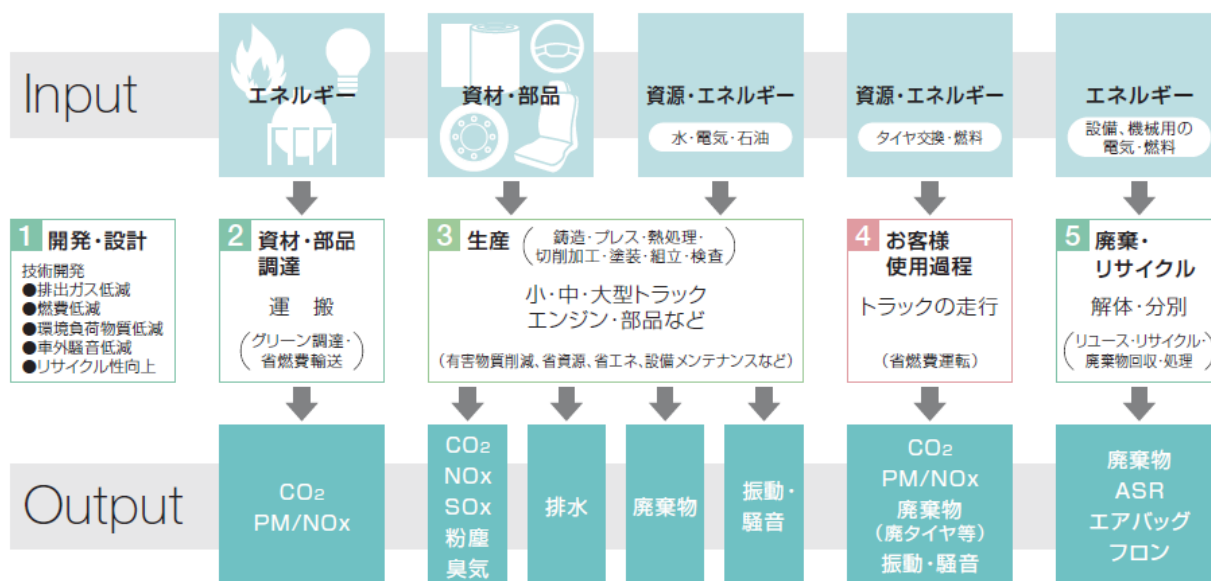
Input

エネルギー

資材・部品

資源・エネルギー
水・電気・石油

資源・エネルギー
タイヤ交換・燃料

エネルギー
設備、機械用の電気・燃料

1 開発・設計
技術開発
●排出ガス低減
●燃費低減
●環境負荷物質低減
●車外騒音低減
●リサイクル性向上

2 資材・部品調達
運 搬
(グリーン調達・省燃費輸送)

3 生産 (鋳造・プレス・熱処理・切削加工・塗装・組立・検査)
小・中・大型トラック
エンジン・部品など
(有害物質削減、省資源、省エネ、設備メンテナンスなど)

4 お客様使用過程
トラックの走行
(省燃費運転)

5 廃棄・リサイクル
解体・分別
(リユース・リサイクル・廃棄物回収・処理)

Output

$CO_2$
PM/NOx

$CO_2$
NOx
SOx
粉塵
臭気

排水

廃棄物

振動・騒音

$CO_2$
PM/NOx
廃棄物
(廃タイヤ等)
振動・騒音

廃棄物
ASR
エアバッグ
フロン